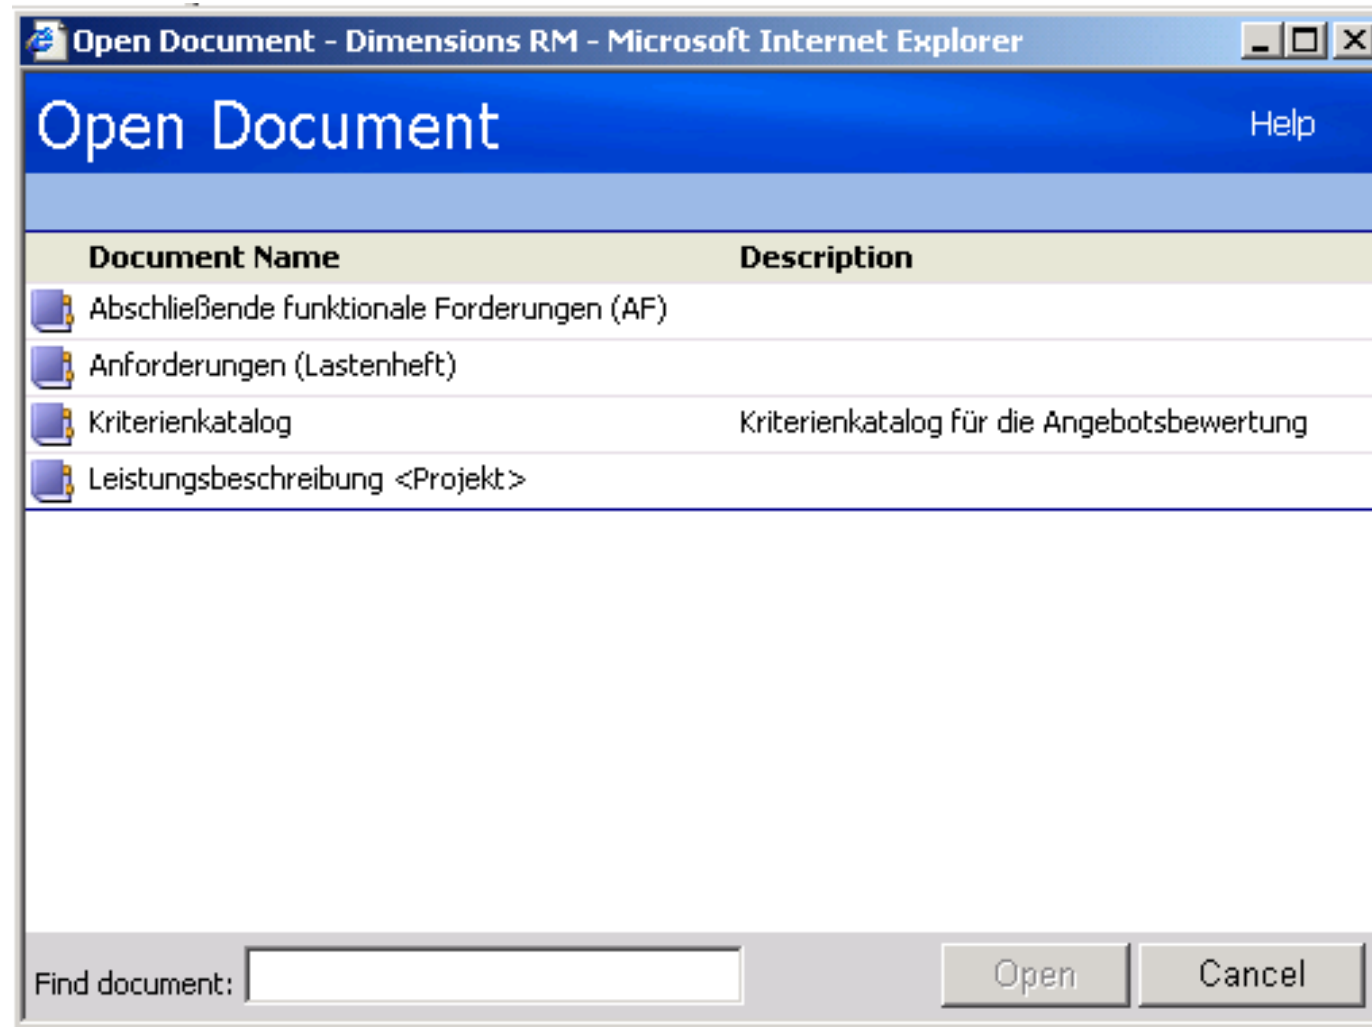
Open Document - Dimensions RM - Microsoft Internet Explorer

Open Document

Help

| Document Name | Description |
|---|---|
| Abschließende funktionale Forderungen (AF) | |
| Anforderungen (Lastenheft) | |
| Kriterienkatalog | Kriterienkatalog für die Angebotsbewertung |
| Leistungsbeschreibung <Projekt> | |

Find document:

Open

Cancel